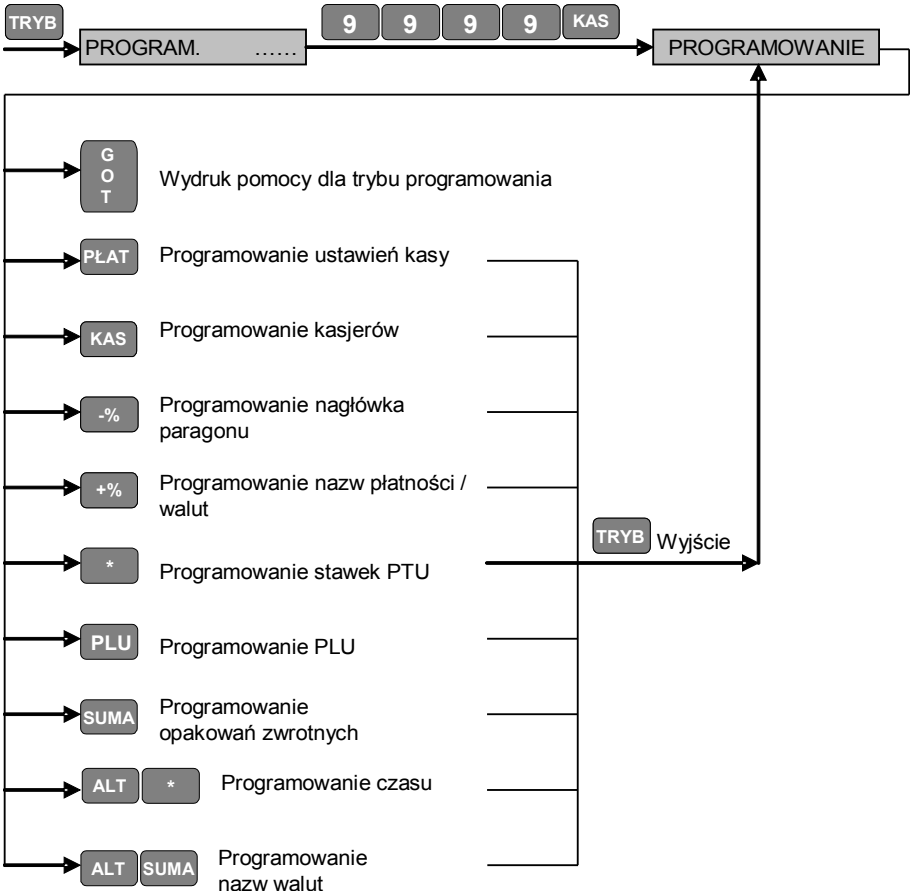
TRYB

PROGRAM. ……

9 9 9 9 KAS

PROGRAMOWANIE

GOT Wydruk pomocy dla trybu programowania

PŁAT Programowanie ustawień kasy

KAS Programowanie kasjerów

-% Programowanie nagłówka paragonu

+% Programowanie nazw płatności / walut

* Programowanie stawek PTU

TRYB Wyjście

PLU Programowanie PLU

SUMA Programowanie opakowań zwrotnych

ALT * Programowanie czasu

ALT SUMA Programowanie nazw walut